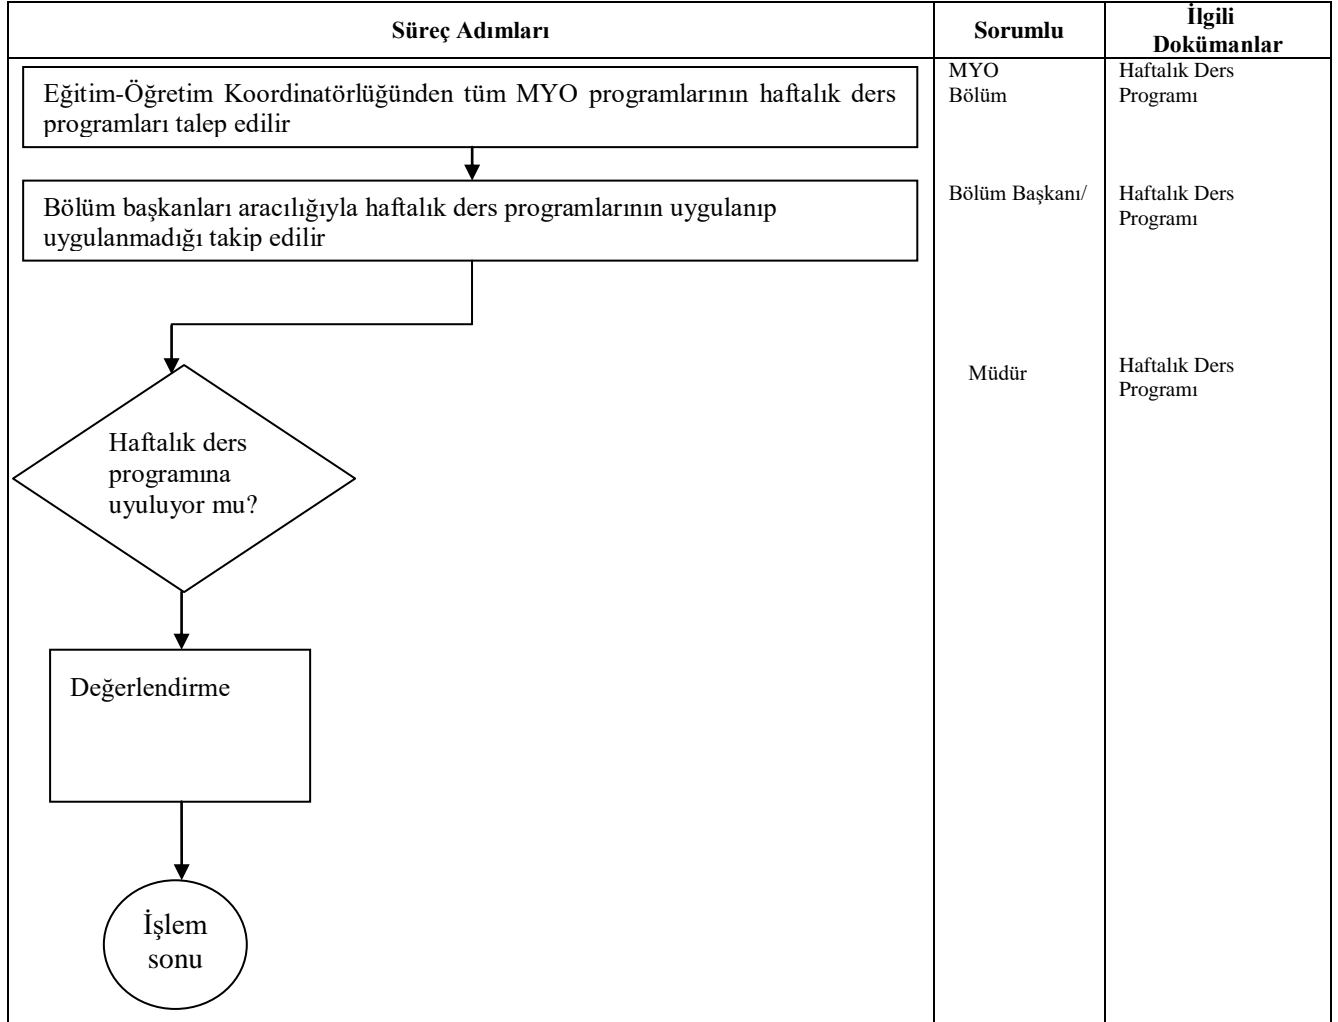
| Süreç Adımları | Sorumlu | İlgili Dokümanlar |
|---|---|---|
| Eğitim-Öğretim Koordinatörlüğünden tüm MYO programlarının haftalık ders programları talep edilir | MYO Bölüm | Haftalık Ders Programı |
| Bölüm başkanları aracılığıyla haftalık ders programlarının uygulanıp uygulanmadığı takip edilir | Bölüm Başkanı/ | Haftalık Ders Programı |
| Haftalık ders programına uyuluyor mu? | Müdür | Haftalık Ders Programı |
| Değerlendirme | | |
| İşlem sonu | | |